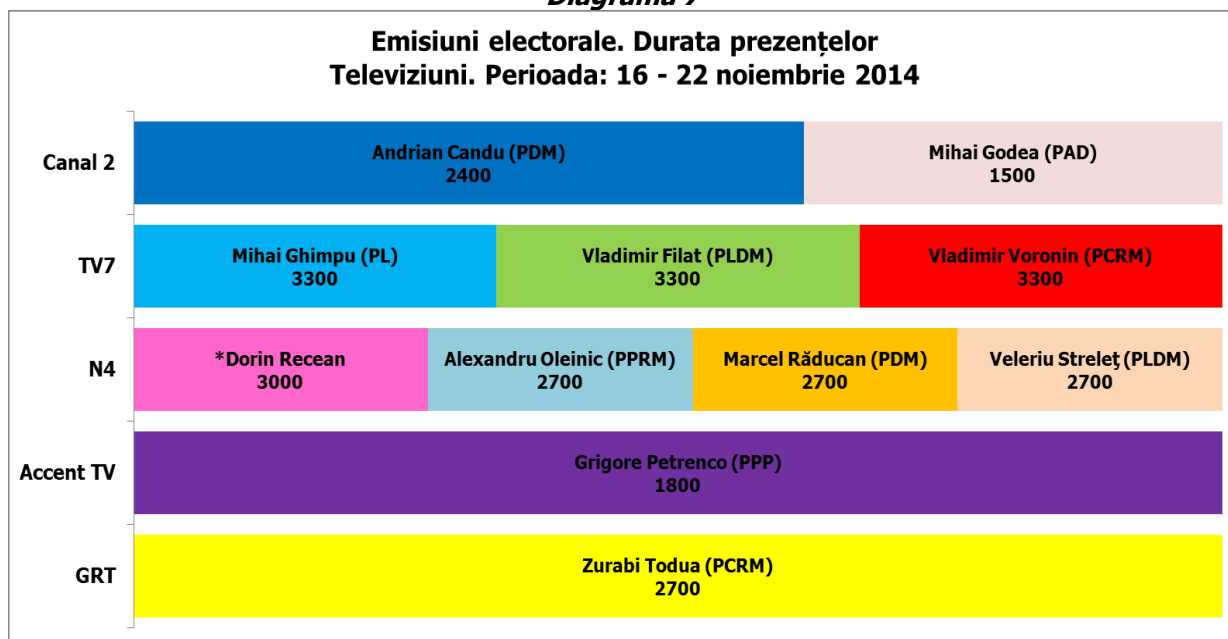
Diagrama 9

Emisiuni electorale. Durata prezențelor
Televiziuni. Perioada: 16 - 22 noiembrie 2014

Canal 2
Andrian Candu (PDM)
2400
Mihai Godea (PAD)
1500

TV7
Mihai Ghimpu (PL)
3300
Vladimir Filat (PLDM)
3300
Vladimir Voronin (PCRM)
3300

N4
*Dorin Recean
3000
Alexandru Oleinic (PPRM)
2700
Marcel Răducan (PDM)
2700
Veleriu Streleţ (PLDM)
2700

Accent TV
Grigore Petrenco (PPP)
1800

GRT
Zurabi Todua (PCRM)
2700